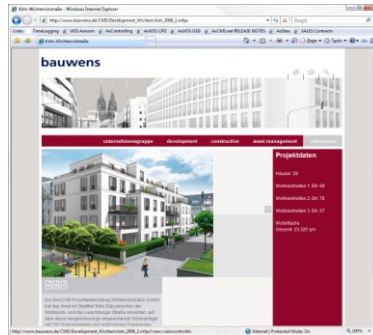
Köln-Wüllnerstraße - Windows Internet Explorer

http://www.bauwens.de/CMS/Development_Wohlen/dnt_2008_2.mfpx

Google

Links TimeLogging | WSS Avenum | AvControlling | AvWSS LRO | AvWSS OSE | AvCMS.net RELEASE NOTES | AvSite | SALES Contacts

Köln-Wüllnerstraße

bauwens

unternehmensgruppe development construction asset management

Projektdaten

Häuser: 29

Wohneinheiten 1. BA: 58

Wohneinheiten 2. BA: 78

Wohneinheiten 3. BA: 37

Wohnfläche
Gesamt: 23.325 qm

Die Bau-EUR Projektentwicklung Wüllnerstraße GmbH hat das Areal im Stadtteil Köln-Sülz zwischen der Wüllnerstr. und der Luxemburger Straße erworben, auf dem diese eingeschossige Wohnbebauung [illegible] mit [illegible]

http://www.bauwens.de/CMS/Development_Wohlen/dnt_2008_2.mfpx

Internet | Protected Mode: On

100%